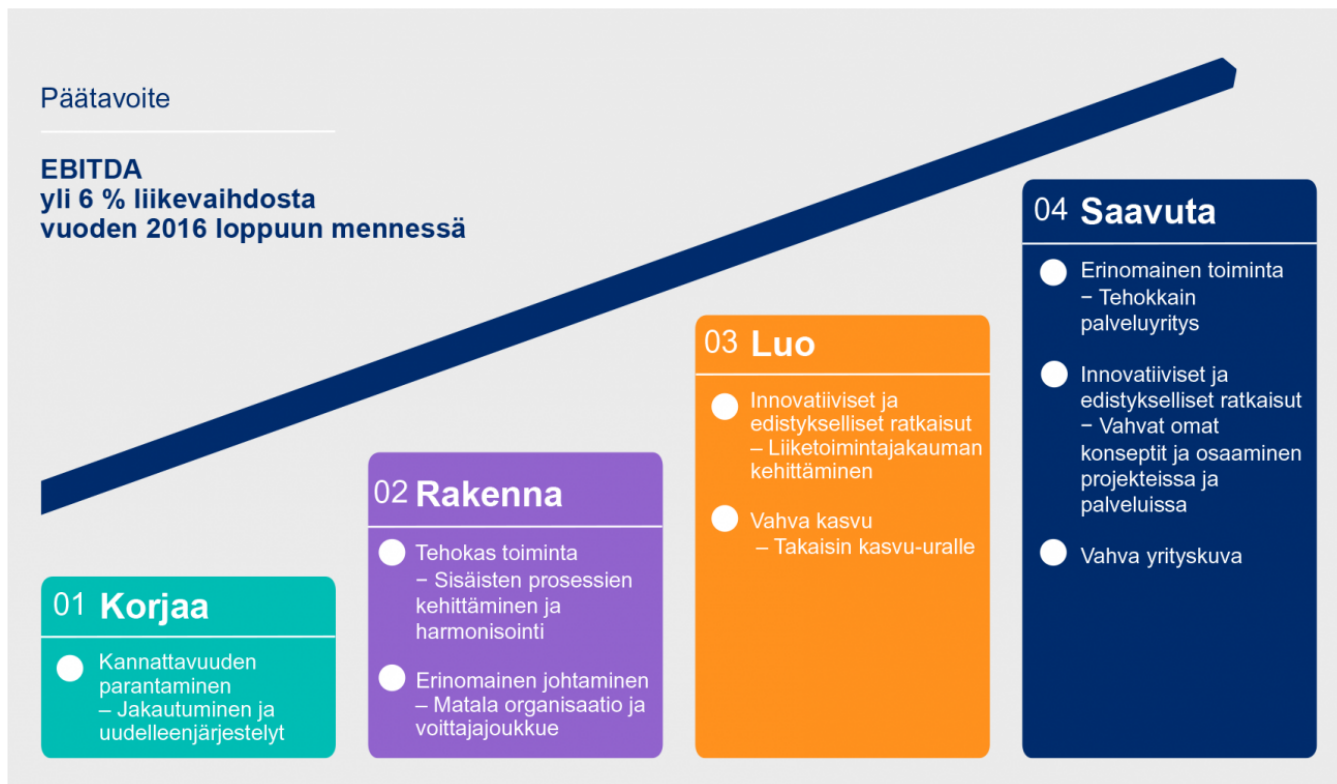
Päätavoite

EBITDA
yli 6 % liikevaihdosta
vuoden 2016 loppuun mennessä

04 Saavuta

Erinomainen toiminta − Tehokkain palveluyritys

Innovatiiviset ja edistykselliset ratkaisut − Vahvat omat konseptit ja osaaminen projekteissa ja palveluissa

Vahva yrityskuva

03 Luo

Innovatiiviset ja edistykselliset ratkaisut – Liiketoimintajakauman kehittäminen

Vahva kasvu – Takaisin kasvu-uralle

02 Rakenna

Tehokas toiminta – Sisäisten prosessien kehittäminen ja harmonisointi

Erinomainen johtaminen – Matala organisaatio ja voittajajoukkue

01 Korjaa

Kannattavuuden parantaminen – Jakautuminen ja uudelleenjärjestelyt